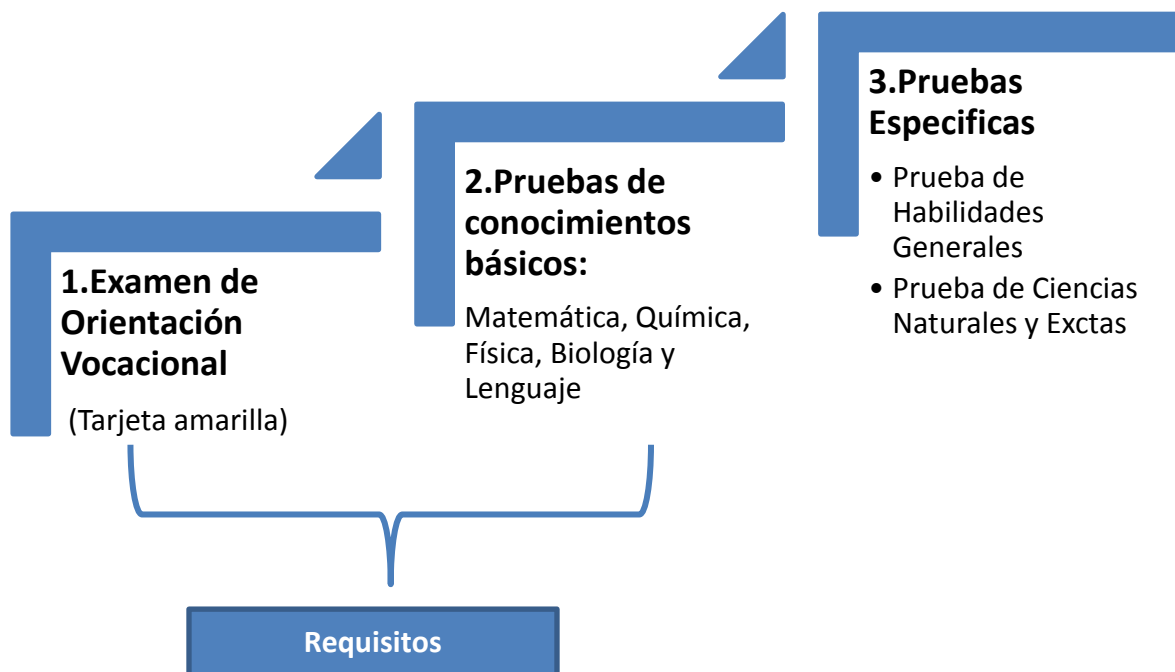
1.Examen de Orientación Vocacional

(Tarjeta amarilla)

2.Pruebas de conocimientos básicos:

Matemática, Química, Física, Biología y Lenguaje

3.Pruebas Especificas

• Prueba de Habilidades Generales
• Prueba de Ciencias Naturales y Exctas

Requisitos